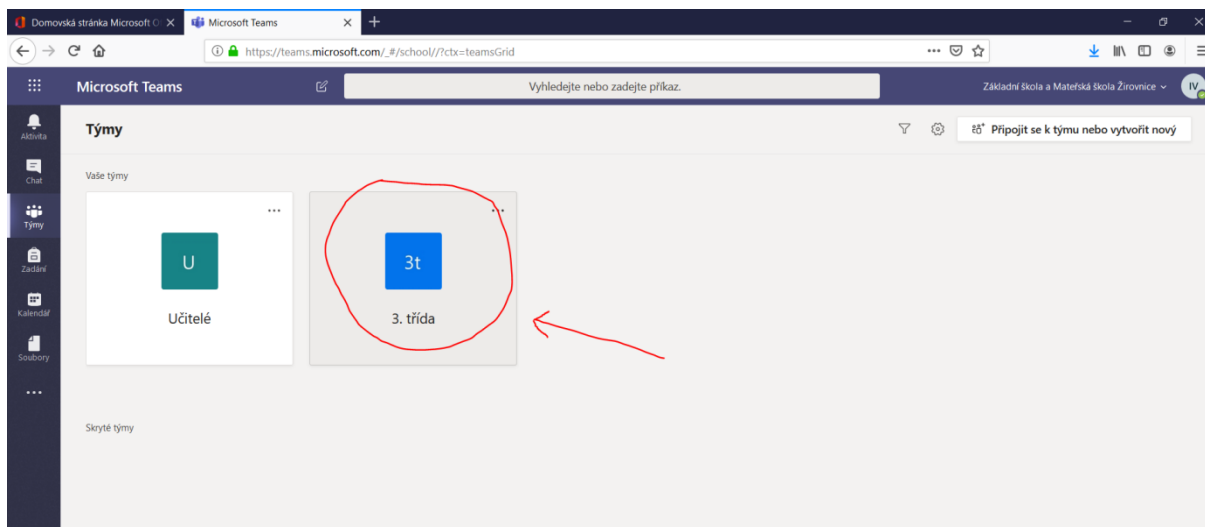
Domovská stránka Microsoft O
Microsoft Teams
https://teams.microsoft.com/_#/school//?ctx=teamsGrid
Microsoft Teams
Vyhledejte nebo zadejte příkaz.
Základní škola a Mateřská škola Žirovnice
IV
Aktivita
Chat
Týmy
Zadání
Kalendář
Soubory
...
Týmy
Připojit se k týmu nebo vytvořit nový
Vaše týmy
...
U
Učitelé
...
3t
3. třída
Skryté týmy